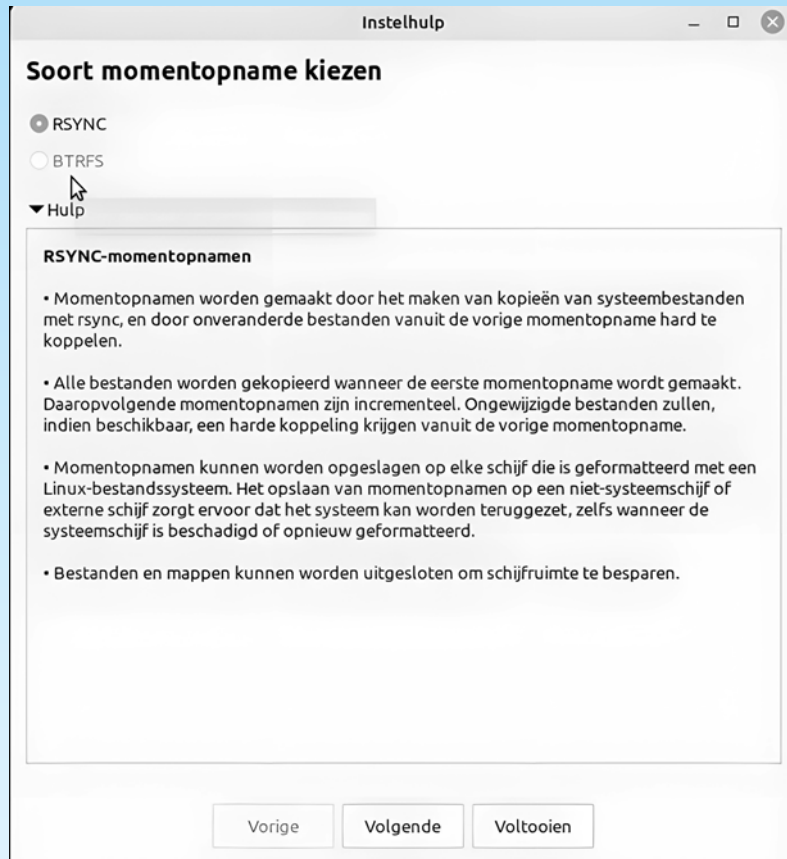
Instelhulp

Soort momentopname kiezen

RSYNC

BTRFS

▾Hulp

RSYNC-momentopnamen

• Momentopnamen worden gemaakt door het maken van kopieën van systeembestanden met rsync, en door onveranderde bestanden vanuit de vorige momentopname hard te koppelen.

• Alle bestanden worden gekopieerd wanneer de eerste momentopname wordt gemaakt. Daaropvolgende momentopnamen zijn incrementeel. Ongewijzigde bestanden zullen, indien beschikbaar, een harde koppeling krijgen vanuit de vorige momentopname.

• Momentopnamen kunnen worden opgeslagen op elke schijf die is geformatteerd met een Linux-bestandssysteem. Het opslaan van momentopnamen op een niet-systeemschijf of externe schijf zorgt ervoor dat het systeem kan worden teruggezet, zelfs wanneer de systeemschijf is beschadigd of opnieuw geformatteerd.

• Bestanden en mappen kunnen worden uitgesloten om schijfruimte te besparen.

Vorige

Volgende

Voltooien